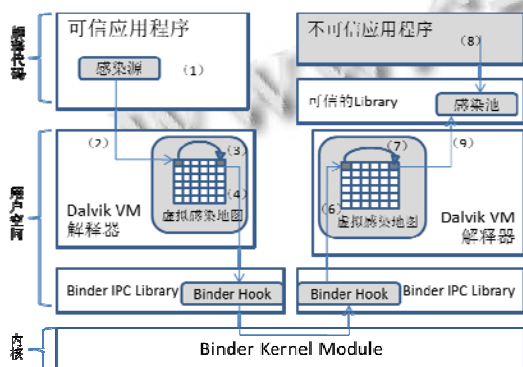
应用代码

可信应用程序

感染源

(1)

不可信应用程序

(8)

可信的Library

感染池

用户空间

(2)

(3)

(4)

Dalvik VM 解释器

虚拟感染地图

(7)

(9)

(6)

虚拟感染地图

Dalvik VM 解释器

Binder IPC Library

Binder Hook

Binder Hook

Binder IPC Library

内核

Binder Kernel Module